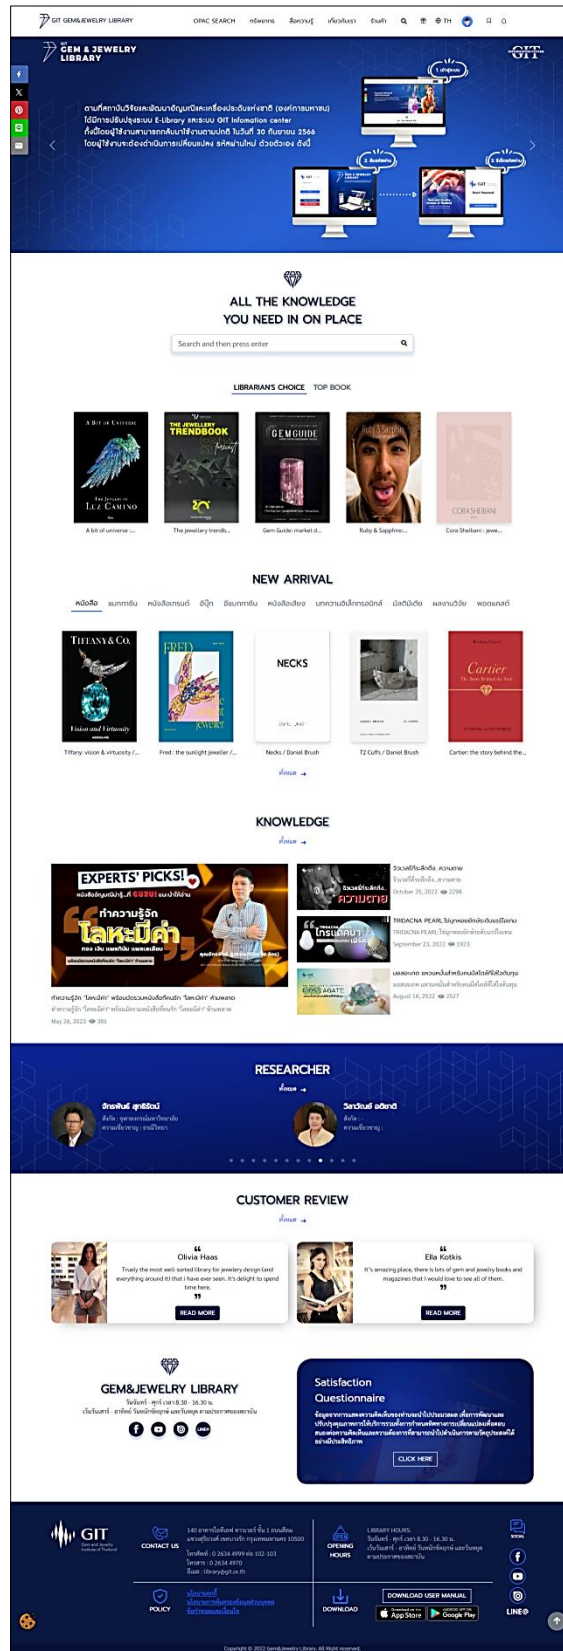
GIT GEM&JEWELRY LIBRARY
OPAC SEARCH ทรัพยากร สืบความรู้ เกี่ยวกับเรา ร้านค้า TH

GIT GEM & JEWELRY LIBRARY
GIT

ตามที่สถาบันวิจัยและพัฒนาอัญมณีและเครื่องประดับแห่งชาติ (องค์การมหาชน) ได้มีการปรับปรุงระบบ E-Library และระบบ GIT Infomation center ทั้งนี้โดยผู้ใช้งานสามารถกลับมาใช้งานตามปกติ ในวันที่ 30 กันยายน 2566 โดยผู้ใช้งานจะต้องดำเนินการเปลี่ยนแปลง รหัสผ่านใหม่ ด้วยตัวเอง ดังนี้

1 เข้าสู่ระบบ
2 ลืมรหัสผ่าน
3 ตั้งรหัสผ่านใหม่

ALL THE KNOWLEDGE YOU NEED IN ON PLACE

Search and then press enter

LIBRARIAN'S CHOICE TOP BOOK

A Bit of Universe The Jewelry of Luz Camino
A bit of universe : ...
THE JEWELLERY TRENDBOOK
The jewellery trends...
GEMGUIDE
Gem Guide: market d...
Ruby & Sapphire...
CORA SHEIBANI
Cora Sheibani : jewe...

NEW ARRIVAL

หนังสือ นิตยสาร หนังสือเทรนด์ อีบุ๊ก อีนิตยสาร หนังสือเสียง บทความอิเล็กทรอนิกส์ มัลติมีเดีย ผลงานวิจัย พอดแคสต์

TIFFANY & CO. Vision and Virtuosity
Tiffany: vision & virtuosity /...
FRED
Fred : the sunlight jeweller /...
NECKS
Necks / Daniel Brush
72 Cuffs / Daniel Brush
Cartier The Story Behind the Style
Cartier: the story behind the...

ทั้งหมด

KNOWLEDGE
ทั้งหมด

EXPERTS' PICKS!
ทำความรู้จัก โลหะมีค่า
ทำความรู้จัก "โลหะมีค่า" พร้อมแนะนำหนังสือที่คนรัก "โลหะมีค่า" ห้ามพลาด
ทำความรู้จัก "โลหะมีค่า" พร้อมแนะนำหนังสือที่คนรัก "โลหะมีค่า" ห้ามพลาด
May 26, 2023 381

อัญมณีที่ระลึกถึง...ความตาย
อัญมณีที่ระลึกถึง...ความตาย
October 25, 2022 2298

TRIDACNA PEARL ไข่มุกหอยมือเสือ
TRIDACNA PEARL ไข่มุกหอยมือเสือ...
September 23, 2022 1923

บอลลงกาย แหวนหมั้นสำหรับคนที่ชอบ...
August 16, 2022 2027

RESEARCHER
ทั้งหมด
อัครพันธ์ สุกสีวัฒน์
สังกัด :
ความเชี่ยวชาญ :
วิลาวัณย์ อติชาติ
สังกัด :
ความเชี่ยวชาญ :

CUSTOMER REVIEW
ทั้งหมด

Olivia Haas
Truely the most well-sorted library for jewelry design (and everything around it) that I have ever seen. It's delight to spend time here.
READ MORE

Ella Kotkis
It's amazing place, there is lots of gem and jewelry books and magazines that I would love to see all of them.
READ MORE

GEM&JEWELRY LIBRARY
วันจันทร์ - ศุกร์ เวลา 8.30 - 16.30 น.
เว้นวันเสาร์ - อาทิตย์ วันหยุดนักขัตฤกษ์ และวันหยุดตามประกาศของสถาบัน

Satisfaction Questionnaire
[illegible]
CLICK HERE

GIT
CONTACT US
140 อาคารไอทีเอฟ ทาวเวอร์ ชั้น 1 ถนนสีลม แขวงสุริยวงศ์ เขตบางรัก กรุงเทพมหานคร 10500
โทรศัพท์ : 0 2634 4999 ต่อ 102-103
โทรสาร : 0 2634 4970
อีเมล : library@git.or.th
OPENING HOURS
LIBRARY HOURS:
วันจันทร์ - ศุกร์ เวลา 8.30 - 16.30 น.
เว้นวันเสาร์ - อาทิตย์ วันหยุดนักขัตฤกษ์ และวันหยุดตามประกาศของสถาบัน
SOCIAL
POLICY
นโยบายคุกกี้
นโยบายการคุ้มครองข้อมูลส่วนบุคคล
ข้อกำหนดและเงื่อนไข
DOWNLOAD
DOWNLOAD USER MANUAL
App Store
Google Play
LINE

Copyright © 2022 Gem&Jewelry Library. All Right reserved.